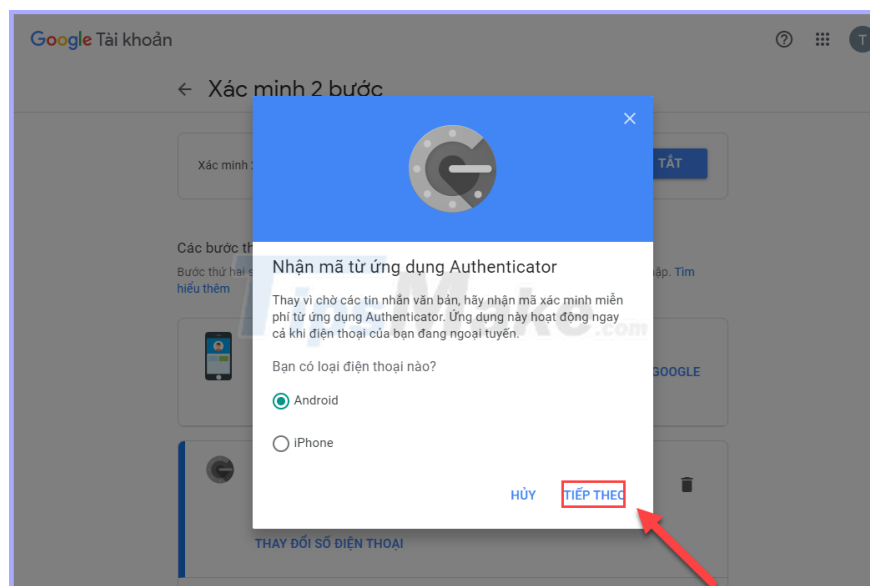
Google Tài khoản

T

← Xác minh 2 bước

Xác minh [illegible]

TẮT

Các bước th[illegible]

Bước thứ hai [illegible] nhập. Tìm hiểu thêm

GOOGLE

THAY ĐỔI SỐ ĐIỆN THOẠI

Nhận mã từ ứng dụng Authenticator

Thay vì chờ các tin nhắn văn bản, hãy nhận mã xác minh miễn phí từ ứng dụng Authenticator. Ứng dụng này hoạt động ngay cả khi điện thoại của bạn đang ngoại tuyến.

Bạn có loại điện thoại nào?

Android

iPhone

HỦY

TIẾP THEO

TipsMake.com